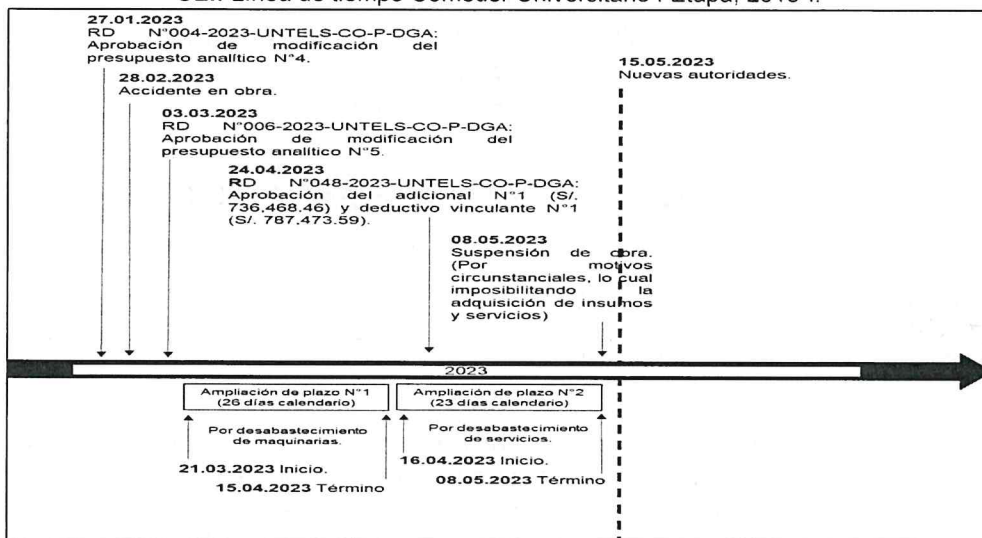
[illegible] Línea de tiempo Comedor Universitario I Etapa, 2019 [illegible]

27.01.2023
RD N°004-2023-UNTELS-CO-P-DGA: Aprobación de modificación del presupuesto analítico N°4.

28.02.2023
Accidente en obra.

03.03.2023
RD N°006-2023-UNTELS-CO-P-DGA: Aprobación de modificación del presupuesto analítico N°5.

24.04.2023
RD N°048-2023-UNTELS-CO-P-DGA: Aprobación del adicional N°1 (S/. 736,468.46) y deductivo vinculante N°1 (S/. 787,473.59).

08.05.2023
Suspensión de obra. (Por motivos circunstanciales, lo cual imposibilitando la adquisición de insumos y servicios)

15.05.2023
Nuevas autoridades.

2023

Ampliación de plazo N°1 (26 días calendario)

Por desabastecimiento de maquinarias.

21.03.2023 Inicio.

15.04.2023 Término

Ampliación de plazo N°2 (23 días calendario)

Por desabastecimiento de servicios.

16.04.2023 Inicio.

08.05.2023 Término